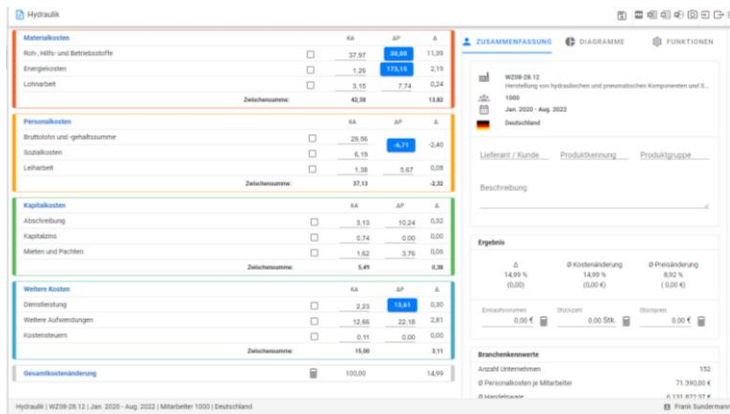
Hydraulik

Materialkosten

| | | KA | AP | Δ |
|---|---|---|---|---|
| Roh-, Hilfs- und Betriebsstoffe | ☐ | 37,97 | 39,09 | 11,39 |
| Energiekosten | ☐ | 1,26 | 173,15 | 2,19 |
| Lohnarbeit | ☐ | 3,15 | 7,74 | 0,24 |
| Zwischensumme: | | 42,38 | | 13,82 |

Personalkosten

| | | KA | AP | Δ |
|---|---|---|---|---|
| Bruttolohn und -gehaltssumme | ☐ | 29,56 | | |
| Sozialkosten | ☐ | 6,19 | -4,71 | -2,40 |
| Leiharbeit | ☐ | 1,38 | 5,67 | 0,08 |
| Zwischensumme: | | 37,13 | | -2,32 |

Kapitalkosten

| | | KA | AP | Δ |
|---|---|---|---|---|
| Abschreibung | ☐ | 3,13 | 10,24 | 0,32 |
| Kapitalzins | ☐ | 0,74 | 0,00 | 0,00 |
| Mieten und Pachten | ☐ | 1,62 | 3,76 | 0,06 |
| Zwischensumme: | | 5,49 | | 0,38 |

Weitere Kosten

| | | KA | AP | Δ |
|---|---|---|---|---|
| Dienstleistung | ☐ | 2,23 | 13,61 | 0,30 |
| Weitere Aufwendungen | ☐ | 12,66 | 22,18 | 2,81 |
| Kostensteuern | ☐ | 0,11 | 0,00 | 0,00 |
| Zwischensumme: | | 15,00 | | 3,11 |

Gesamtkostenänderung 100,00 14,99

ZUSAMMENFASSUNG DIAGRAMME FUNKTIONEN

WZ08-28.12
Herstellung von hydraulischen und pneumatischen Komponenten und S...
1000
Jan. 2020 - Aug. 2022
Deutschland

Lieferant / Kunde Produktkennung Produktgruppe

Beschreibung

Ergebnis

| Δ | Ø Kostenänderung | Ø Preisänderung |
|---|---|---|
| 14,99 % | 14,99 % | 8,92 % |
| (0,00) | (0,00 €) | (0,00 €) |

Einkaufsvolumen 0,00 € Stückzahl 0,00 Stk. Stückpreis 0,00 €

Branchenkennwerte

Anzahl Unternehmen 152
Ø Personalkosten je Mitarbeiter 71.390,00 €
Ø Handelsware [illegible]

Hydraulik | WZ08-28.12 | Jan. 2020 - Aug. 2022 | Mitarbeiter 1000 | Deutschland
Frank Sundermann